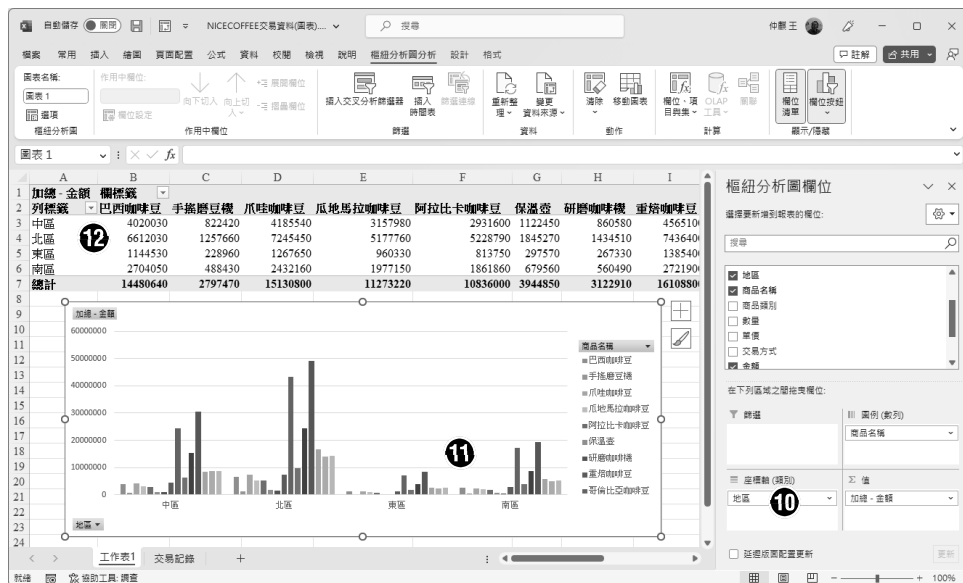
自動儲存 關閉 NICECOFFEE交易資料(圖表)... 搜尋 仲麒王

檔案 常用 插入 繪圖 頁面配置 公式 資料 校閱 檢視 說明 樞紐分析圖分析 設計 格式 註解 共用

圖表名稱: 圖表 1 選項 樞紐分析圖
作用中欄位: 欄位設定 向下切入 向上切入 展開欄位 摺疊欄位 作用中欄位
插入交叉分析篩選器 插入時間表 篩選連線 篩選
重新整理 變更資料來源 資料
清除 移動圖表 動作
欄位、項目與集 OLAP 工具 關聯 計算
欄位清單 欄位按鈕 顯示/隱藏

圖表 1 fx

| | A | B | C | D | E | F | G | H | I |
|---|---|---|---|---|---|---|---|---|---|
| 1 | 加總 - 金額 | 欄標籤 | | | | | | | |
| 2 | 列標籤 | 巴西咖啡豆 | 手搖磨豆機 | 爪哇咖啡豆 | 瓜地馬拉咖啡豆 | 阿拉比卡咖啡豆 | 保溫壺 | 研磨咖啡機 | 重焙咖啡豆 |
| 3 | 中區 | 4020030 | 822420 | 4185540 | 3157980 | 2931600 | 1122450 | 860580 | 456510 |
| 4 | 北區 | 6612030 | 1257660 | 7245450 | 5177760 | 5228790 | 1845270 | 1434510 | 743640 |
| 5 | 東區 | 1144530 | 228960 | 1267650 | 960330 | 813750 | 297570 | 267330 | 138540 |
| 6 | 南區 | 2704050 | 488430 | 2432160 | 1977150 | 1861860 | 679560 | 560490 | 272190 |
| 7 | 總計 | 14480640 | 2797470 | 15130800 | 11273220 | 10836000 | 3944850 | 3122910 | 161088 |

12

加總 - 金額
60000000
50000000
40000000
30000000
20000000
10000000
0
中區 北區 東區 南區
地區

商品名稱
巴西咖啡豆
手搖磨豆機
爪哇咖啡豆
瓜地馬拉咖啡豆
阿拉比卡咖啡豆
保溫壺
研磨咖啡機
重焙咖啡豆
哥倫比亞咖啡豆

11

工作表1 交易記錄 +

就緒 協助工具: 調查

樞紐分析圖欄位
選擇要新增到報表的欄位:
搜尋
地區
商品名稱
商品類別
數量
單價
交易方式
金額

在下列區域之間拖曳欄位:
篩選
圖例 (數列)
商品名稱
座標軸 (類別)
地區
Σ 值
加總 - 金額

10

延遲版面配置更新 更新

100%